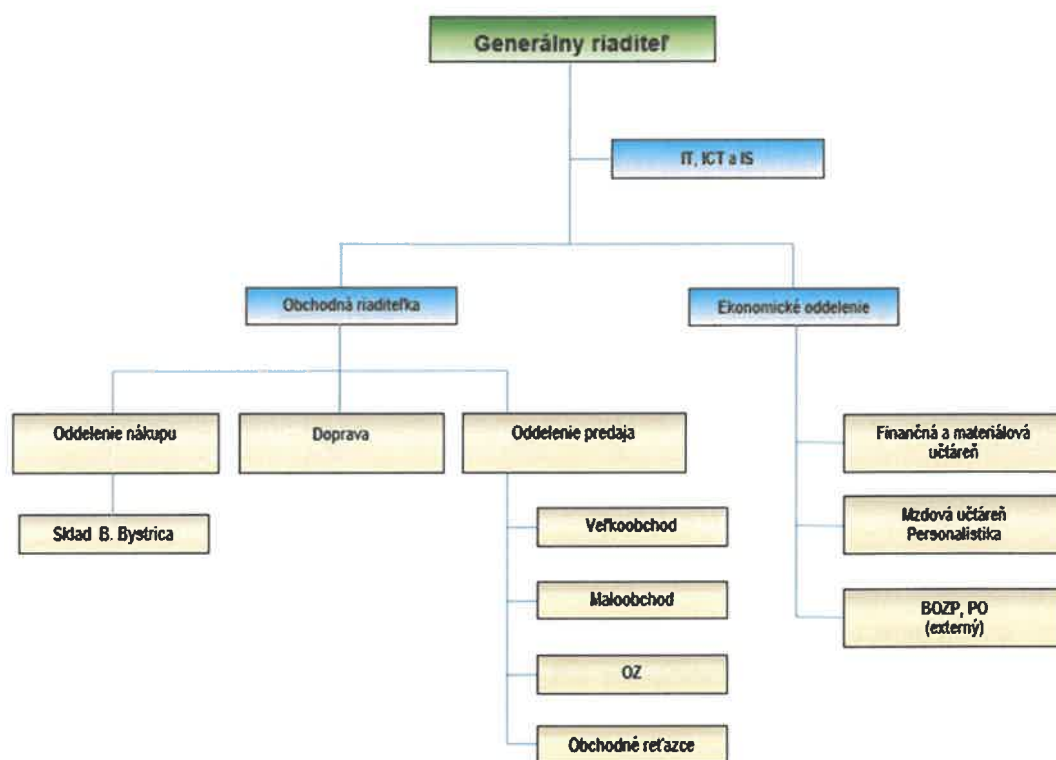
Generálny riaditeľ

IT, ICT a IS

Obchodná riaditeľka

Ekonomické oddelenie

Oddelenie nákupu

Doprava

Oddelenie predaja

Sklad B. Bystrica

Veľkoobchod

Maloobchod

OZ

Obchodné reťazce

Finančná a materiálová účtáreň

Mzdová účtáreň
Personalistika

BOZP, PO
(externý)